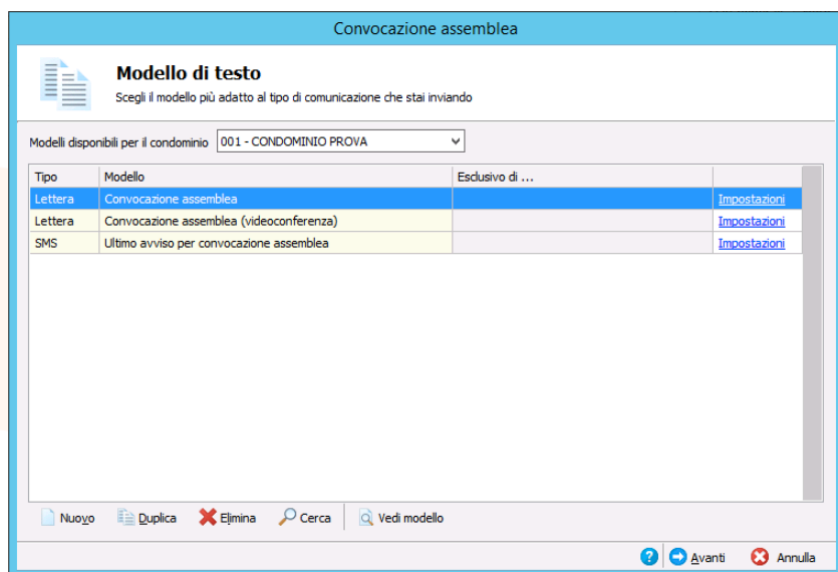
Convocazione assemblea

Modello di testo
Scegli il modello più adatto al tipo di comunicazione che stai inviando

Modelli disponibili per il condominio 001 - CONDOMINIO PROVA

| Tipo | Modello | Esclusivo di ... | |
|---|---|---|---|
| Lettera | Convocazione assemblea | | Impostazioni |
| Lettera | Convocazione assemblea (videoconferenza) | | Impostazioni |
| SMS | Ultimo avviso per convocazione assemblea | | Impostazioni |

Nuovo Duplica Elimina Cerca Vedi modello

Avanti Annulla